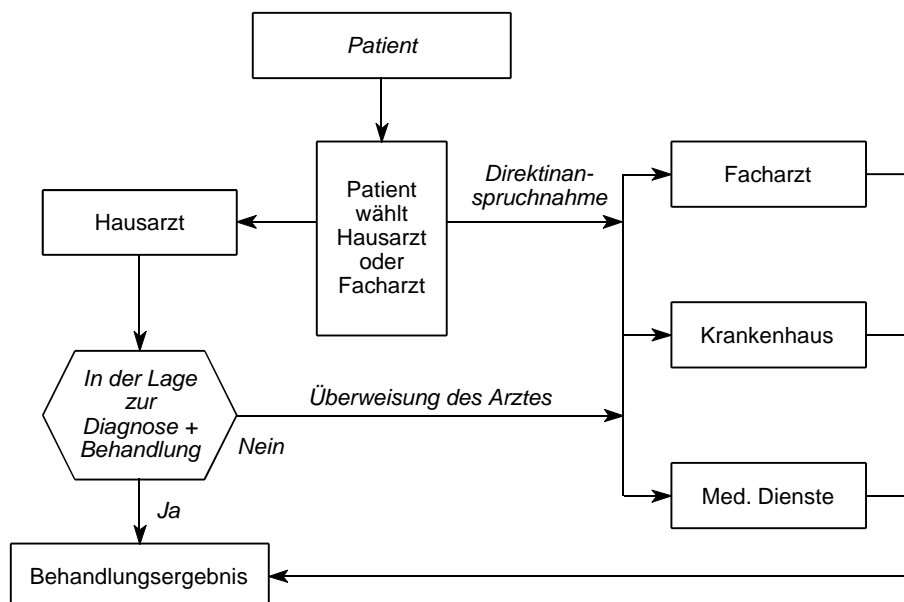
Patient

Hausarzt

Patient wählt Hausarzt oder Facharzt

Direktinanspruchnahme

Facharzt

Krankenhaus

In der Lage zur Diagnose + Behandlung

Überweisung des Arztes

Nein

Med. Dienste

Ja

Behandlungsergebnis